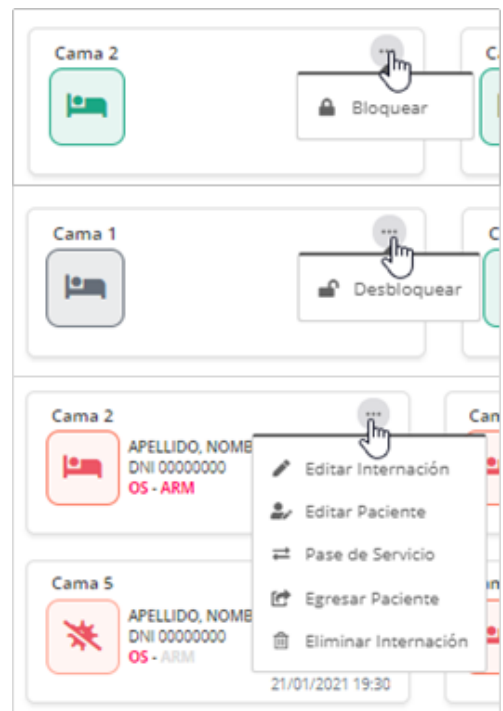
Cama 2

Bloquear

Cama 1

Desbloquear

Cama 2

APELLIDO, NOMB

DNI 00000000

OS - ARM

Editar Internación

Editar Paciente

Pase de Servicio

Egresar Paciente

Eliminar Internación

Cama 5

APELLIDO, NOMB

DNI 00000000

OS - ARM

21/01/2021 19:30